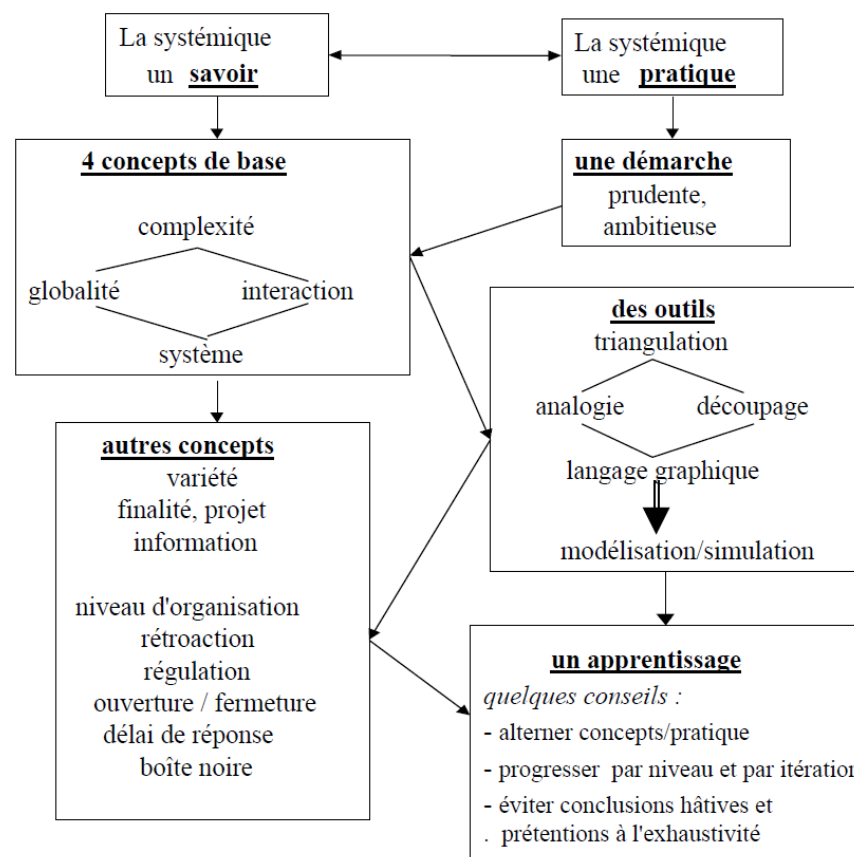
La systémique un **savoir**

La systémique une **pratique**

**4 concepts de base**

complexité

globalité

interaction

système

**une démarche**

prudente, ambitieuse

**des outils**

triangulation

analogie

découpage

langage graphique

modélisation/simulation

**autres concepts**

variété

finalité, projet

information

niveau d'organisation

rétroaction

régulation

ouverture / fermeture

délai de réponse

boîte noire

**un apprentissage**

*quelques conseils :*

- alterner concepts/pratique

- progresser par niveau et par itération

- éviter conclusions hâtives et

. prétentions à l'exhaustivité